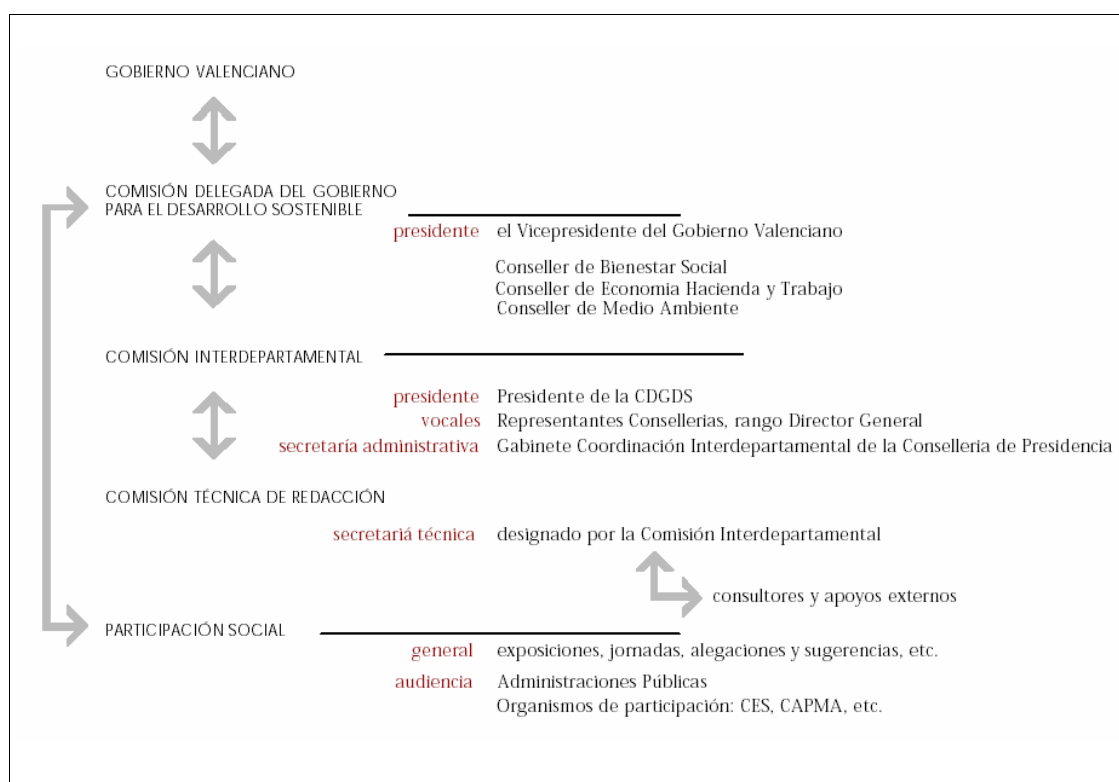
GOBIERNO VALENCIANO

COMISIÓN DELEGADA DEL GOBIERNO PARA EL DESARROLLO SOSTENIBLE

presidente el Vicepresidente del Gobierno Valenciano

Conseller de Bienestar Social
Conseller de Economia Hacienda y Trabajo
Conseller de Medio Ambiente

COMISIÓN INTERDEPARTAMENTAL

presidente Presidente de la CDGDS
vocales Representantes Consellerias, rango Director General
secretaría administrativa Gabinete Coordinación Interdepartamental de la Conselleria de Presidencia

COMISIÓN TÉCNICA DE REDACCIÓN

secretariá técnica designado por la Comisión Interdepartamental

consultores y apoyos externos

PARTICIPACIÓN SOCIAL

general exposiciones, jornadas, alegaciones y sugerencias, etc.
audiencia Administraciones Públicas
Organismos de participación: CES, CAPMA, etc.